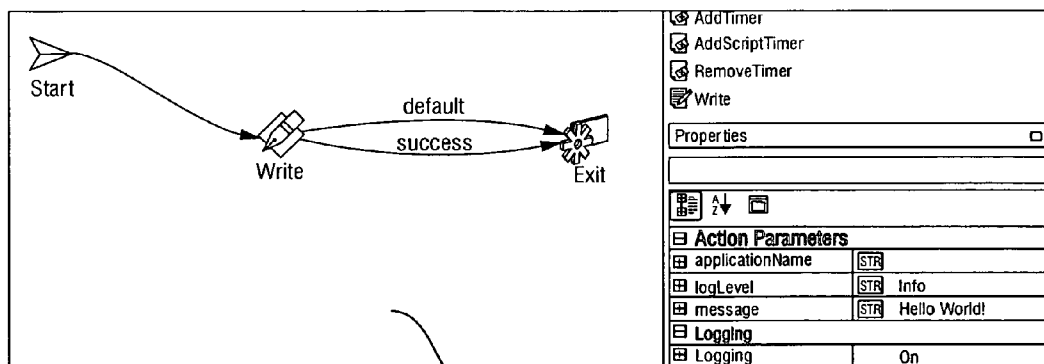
Start

default

success

Write

Exit

AddTimer
AddScriptTimer
RemoveTimer
Write

Properties

| ⊟ Action Parameters | |
|---|---|
| ⊞ applicationName | STR |
| ⊞ logLevel | STR Info |
| ⊞ message | STR Hello World! |
| ⊟ Logging | |
| ⊞ Logging | On |